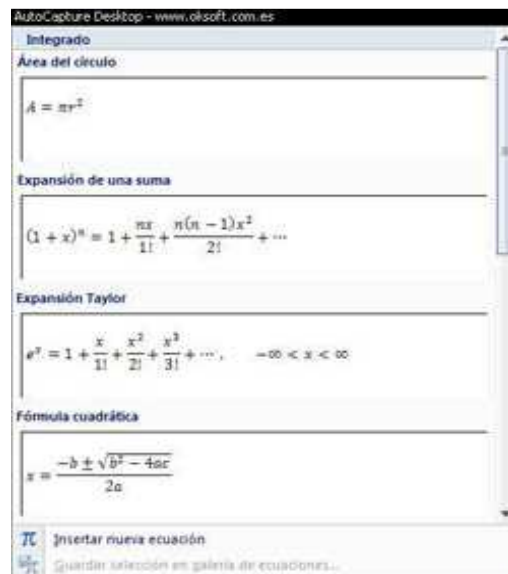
AutoCapture Desktop - www.oksoft.com.es

Integrado

Área del círculo

$A = \pi r^2$

Expansión de una suma

$(1 + x)^n = 1 + \frac{nx}{1!} + \frac{n(n-1)x^2}{2!} + \cdots$

Expansión Taylor

$e^x = 1 + \frac{x}{1!} + \frac{x^2}{2!} + \frac{x^3}{3!} + \cdots, \quad -\infty < x < \infty$

Fórmula cuadrática

$x = \frac{-b \pm \sqrt{b^2 - 4ac}}{2a}$

$\pi$ Insertar nueva ecuación

Guardar selección en galería de ecuaciones...